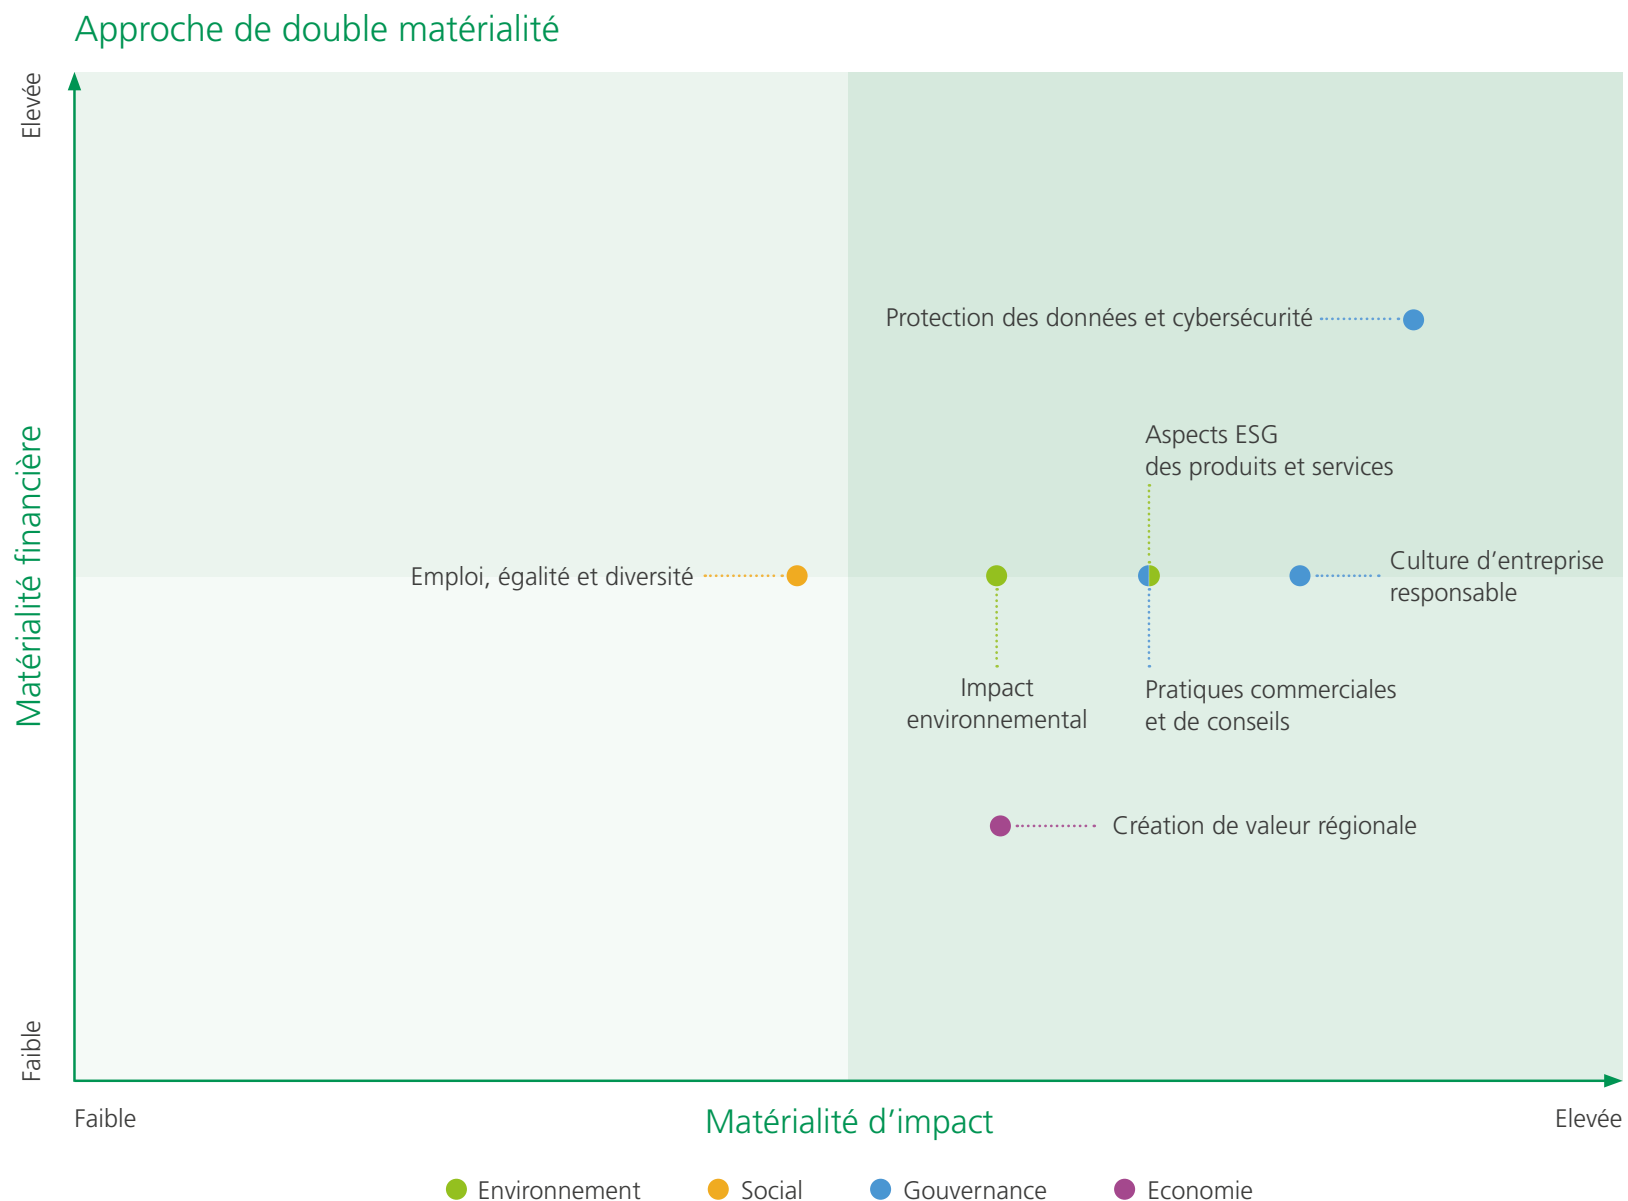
Approche de double matérialité

Elevée

Matérialité financière

Faible

Protection des données et cybersécurité

Aspects ESG des produits et services

Emploi, égalité et diversité

Culture d'entreprise responsable

Impact environnemental

Pratiques commerciales et de conseils

Création de valeur régionale

Faible

Matérialité d'impact

Elevée

Environnement

Social

Gouvernance

Economie